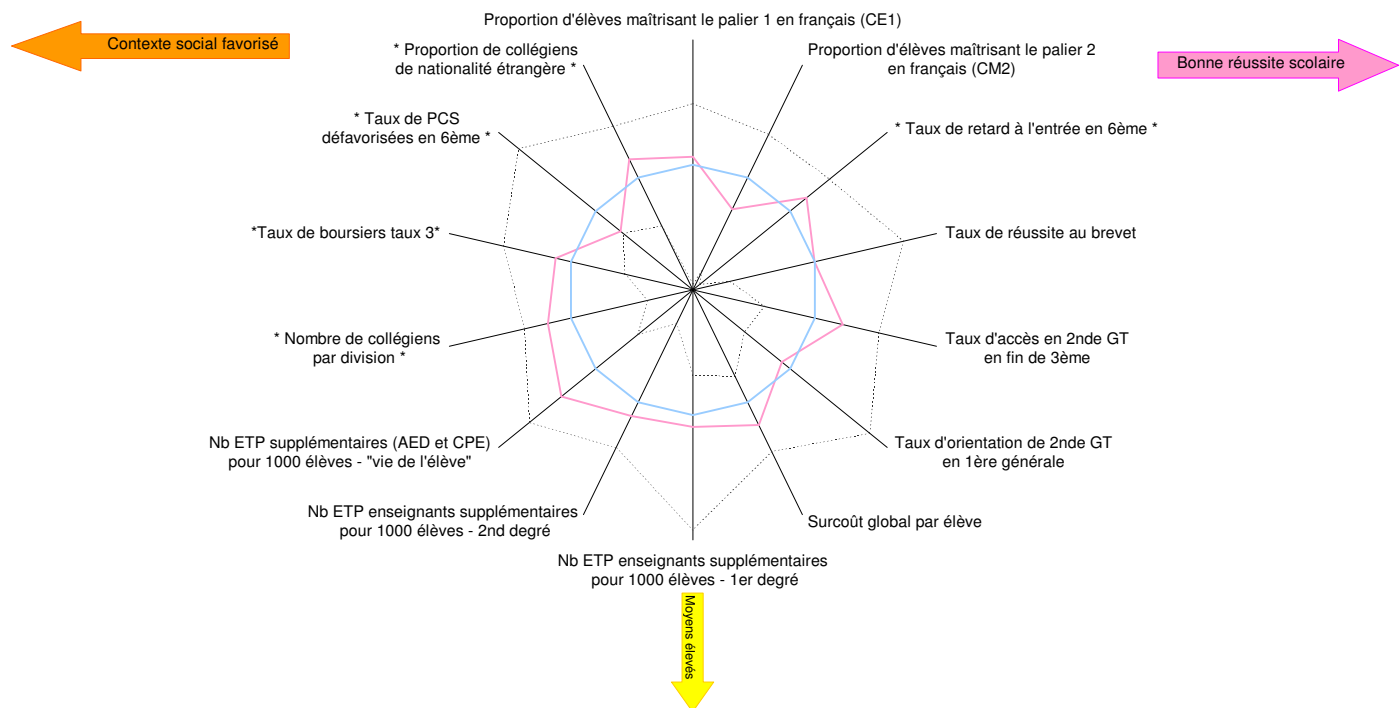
Contexte social favorisé

Proportion d'élèves maîtrisant le palier 1 en français (CE1)

Bonne réussite scolaire

* Proportion de collégiens de nationalité étrangère *

Proportion d'élèves maîtrisant le palier 2 en français (CM2)

* Taux de PCS défavorisées en 6ème *

* Taux de retard à l'entrée en 6ème *

*Taux de boursiers taux 3*

Taux de réussite au brevet

* Nombre de collégiens par division *

Taux d'accès en 2nde GT en fin de 3ème

Nb ETP supplémentaires (AED et CPE) pour 1000 élèves - "vie de l'élève"

Taux d'orientation de 2nde GT en 1ère générale

Nb ETP enseignants supplémentaires pour 1000 élèves - 2nd degré

Surcoût global par élève

Nb ETP enseignants supplémentaires pour 1000 élèves - 1er degré

Moyens élevés